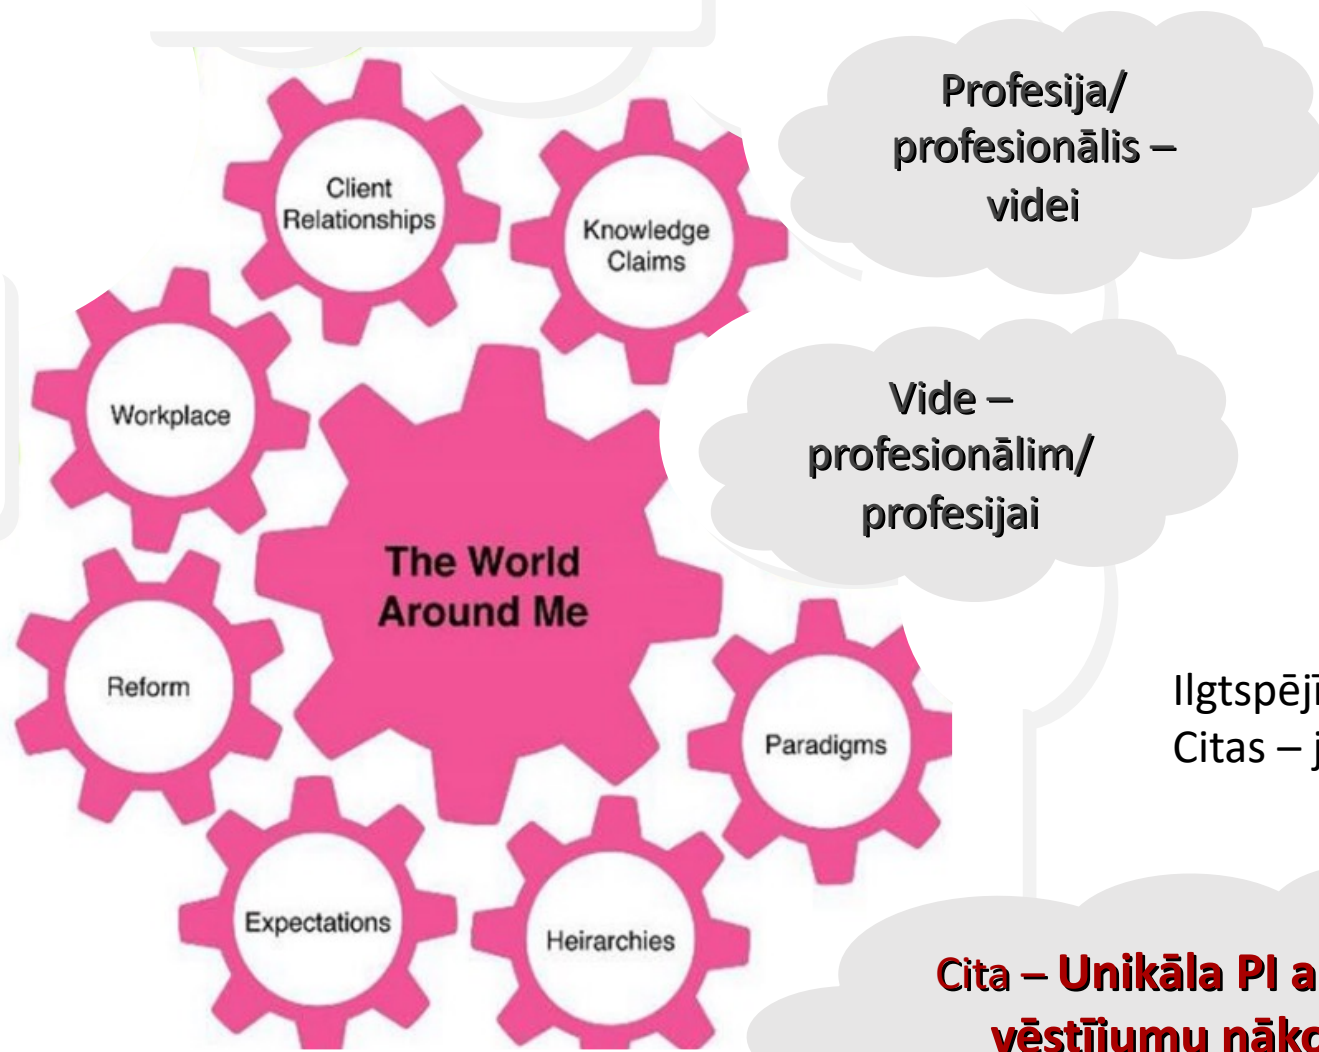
Client Relationships

Knowledge Claims

Workplace

The World Around Me

Reform

Paradigms

Expectations

Heirarchies

Profesija/ profesionālis – videi

Vide – profesionālim/ profesijai

Ilgtspējī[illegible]
Citas – j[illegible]

Cita – Unikāla PI a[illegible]
vēstījumu nāko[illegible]